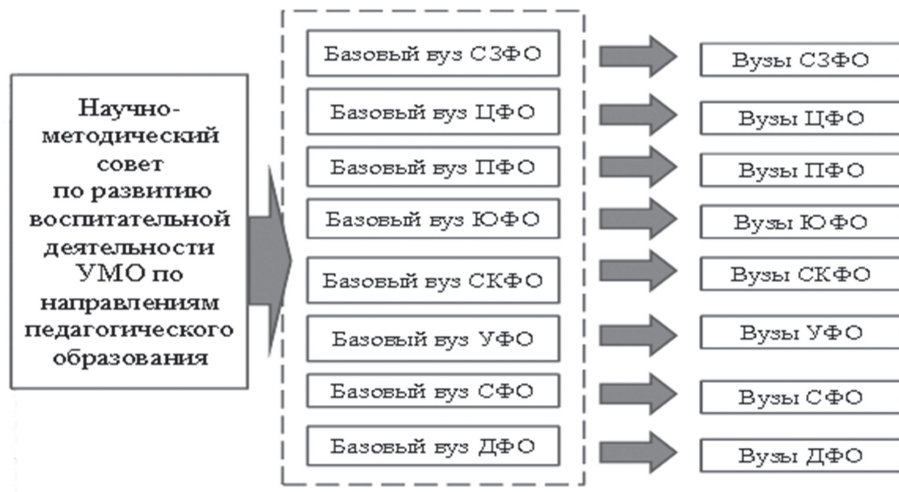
Научно-методический совет по развитию воспитательной деятельности УМО по направлениям педагогического образования

Базовый вуз СЗФО
Базовый вуз ЦФО
Базовый вуз ПФО
Базовый вуз ЮФО
Базовый вуз СКФО
Базовый вуз УФО
Базовый вуз СФО
Базовый вуз ДФО

Вузы СЗФО
Вузы ЦФО
Вузы ПФО
Вузы ЮФО
Вузы СКФО
Вузы УФО
Вузы СФО
Вузы ДФО